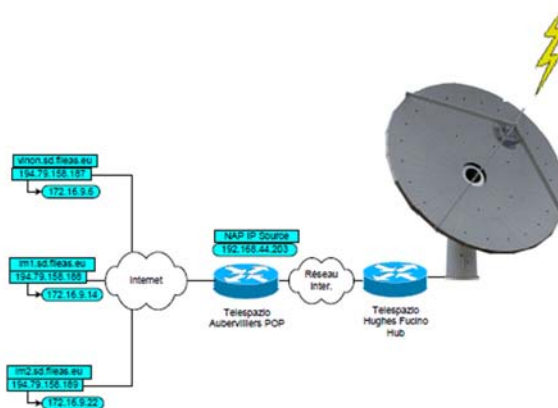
vinon.sd.fileas.eu
194.79.158.187
172.16.9.6

lm1.sd.fileas.eu
194.79.158.188
172.16.9.14

lm2.sd.fileas.eu
194.79.158.189
172.16.9.22

Internet

NAP IP Source
192.168.44.203

Telespazio Aubervilliers POP

Réseau Inter.

Telespazio Hughes Fucino Hub